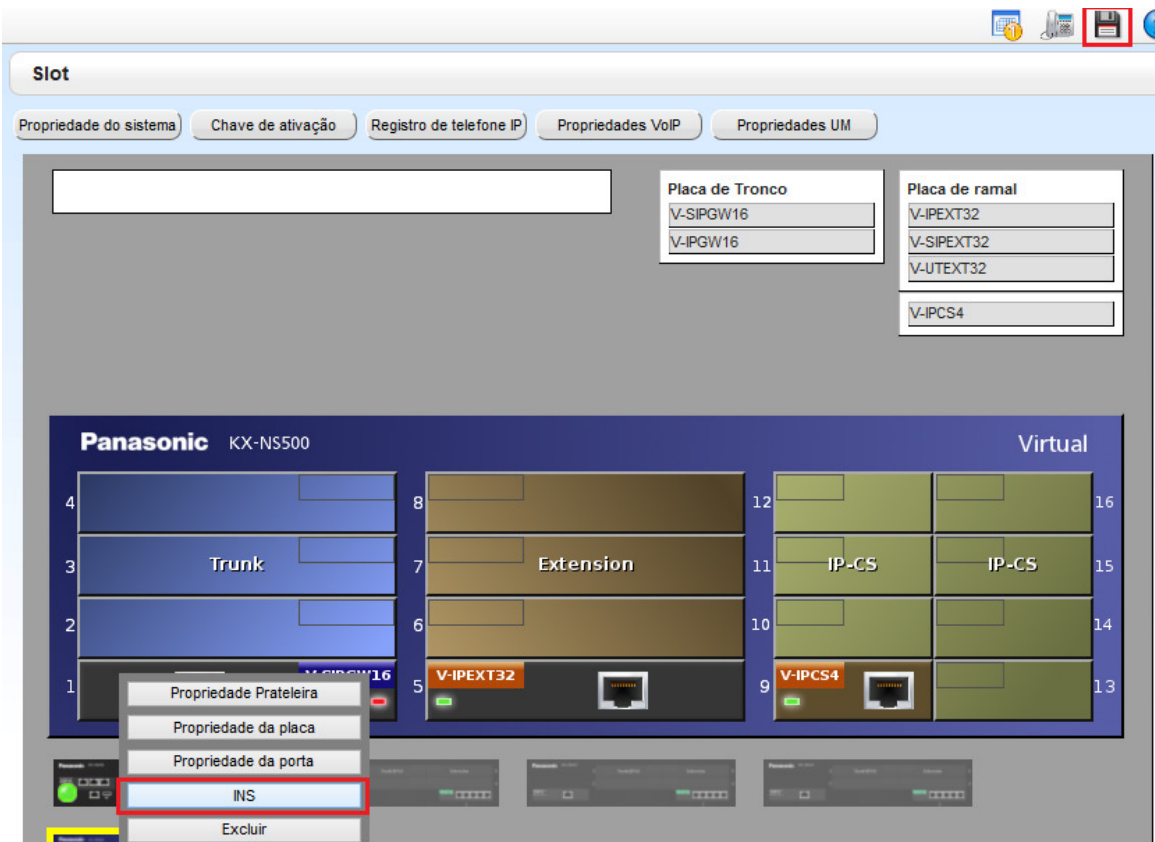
Slot

Propriedade do sistema | Chave de ativação | Registro de telefone IP | Propriedades VoIP | Propriedades UM

Placa de Tronco
V-SIPGW16
V-IPGW16

Placa de ramal
V-IPEXT32
V-SIPEXT32
V-UTEXT32

V-IPCS4

Panasonic KX-NS500
Virtual

4
3 Trunk
2
1 V-SIPGW16

8
7 Extension
6
5 V-IPEXT32

12
11 IP-CS
10
9 V-IPCS4

16
15 IP-CS
14
13

Propriedade Prateleira
Propriedade da placa
Propriedade da porta
INS
Excluir